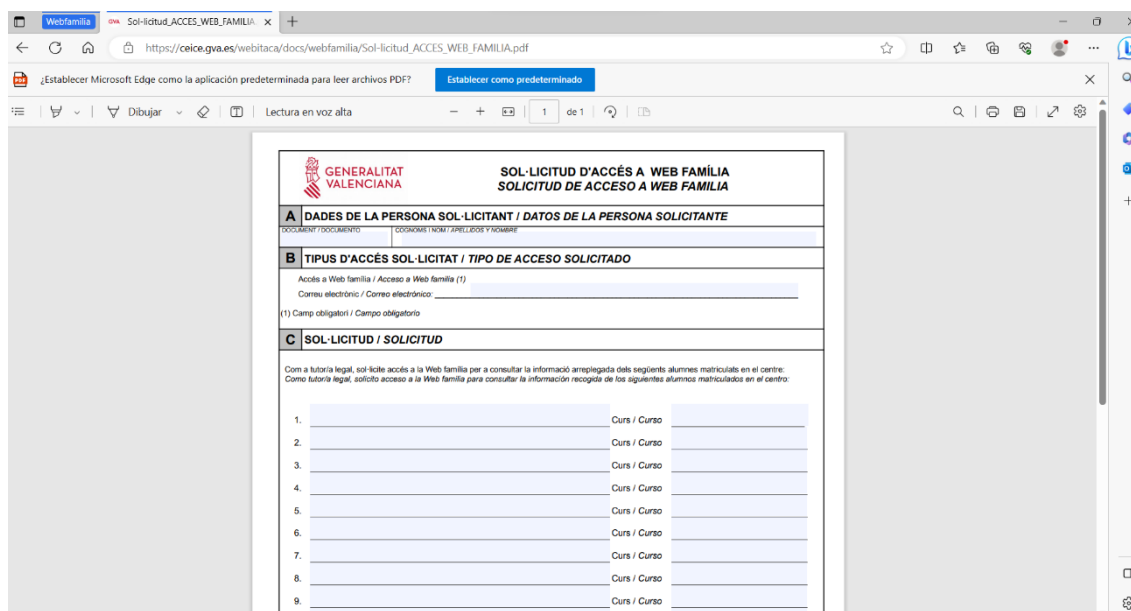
Webfamilia
Sol-licitud_ACCES_WEB_FAMILIA
https://ceice.gva.es/webitaca/docs/webfamilia/Sol-licitud_ACCES_WEB_FAMILIA.pdf
¿Establecer Microsoft Edge como la aplicación predeterminada para leer archivos PDF?
Establecer como predeterminado
Dibujar
Lectura en voz alta
1 de 1

GENERALITAT VALENCIANA
SOL·LICITUD D'ACCÉS A WEB FAMÍLIA
SOLICITUD DE ACCESO A WEB FAMILIA

A DADES DE LA PERSONA SOL·LICITANT / DATOS DE LA PERSONA SOLICITANTE
DOCUMENT / DOCUMENTO
COGNOMS I NOM / APELLIDOS Y NOMBRE

B TIPUS D'ACCÉS SOL·LICITAT / TIPO DE ACCESO SOLICITADO
Accés a Web família / Acceso a Web familia (1)
Correu electrònic / Correo electrónico:
(1) Camp obligatori / Campo obligatorio

C SOL·LICITUD / SOLICITUD
Com a tutor/a legal, sol·licite accés a la Web família per a consultar la informació arreplegada dels següents alumnes matriculats en el centre:
Como tutor/a legal, solicito acceso a la Web familia para consultar la información recogida de los siguientes alumnos matriculados en el centro:

1. Curs / Curso
2. Curs / Curso
3. Curs / Curso
4. Curs / Curso
5. Curs / Curso
6. Curs / Curso
7. Curs / Curso
8. Curs / Curso
9. Curs / Curso